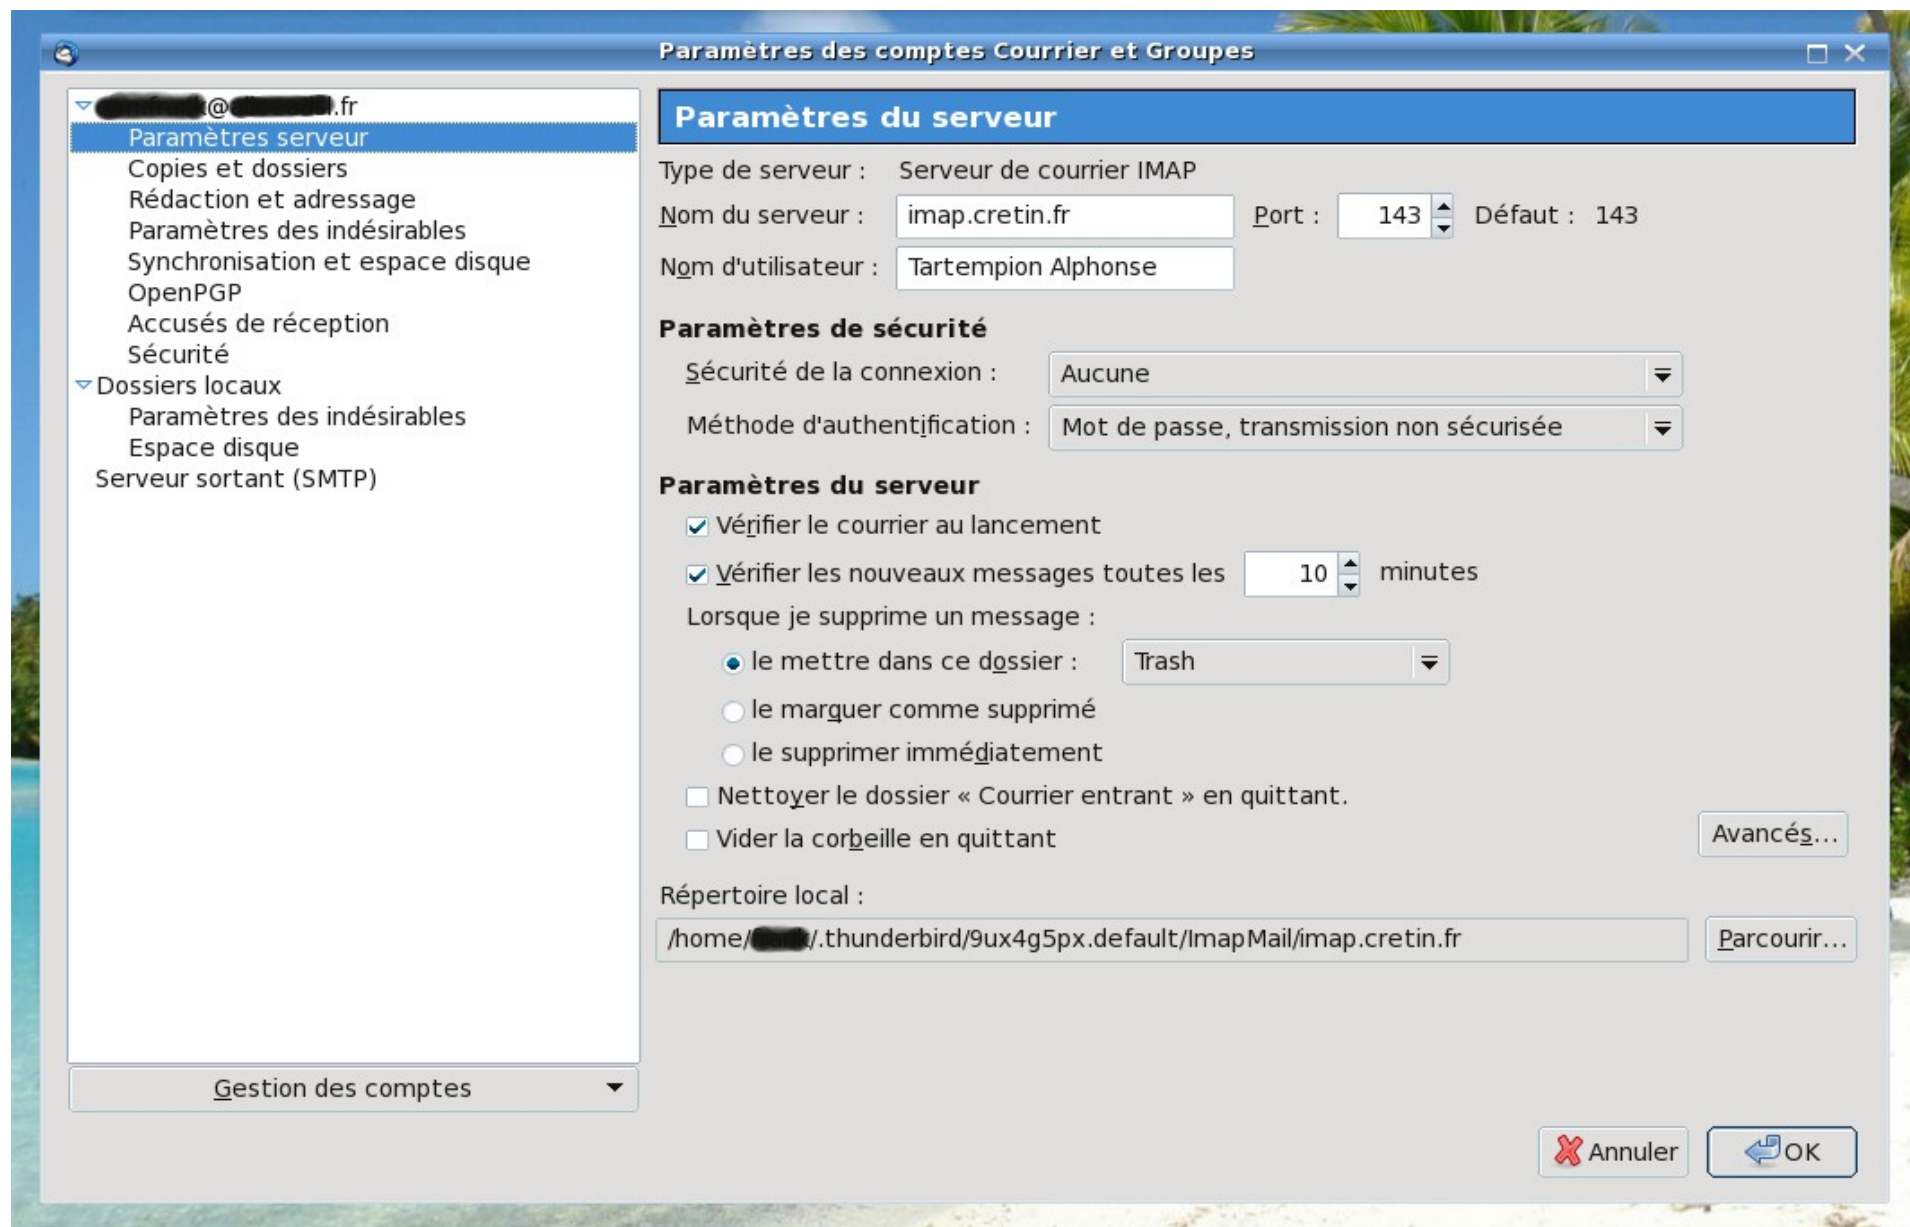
Paramètres des comptes Courrier et Groupes

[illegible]@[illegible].fr
Paramètres serveur
Copies et dossiers
Rédaction et adressage
Paramètres des indésirables
Synchronisation et espace disque
OpenPGP
Accusés de réception
Sécurité
Dossiers locaux
Paramètres des indésirables
Espace disque
Serveur sortant (SMTP)

Gestion des comptes

Paramètres du serveur

Type de serveur : Serveur de courrier IMAP
Nom du serveur : imap.cretin.fr Port : 143 Défaut : 143
Nom d'utilisateur : Tartempion Alphonse

Paramètres de sécurité
Sécurité de la connexion : Aucune
Méthode d'authentification : Mot de passe, transmission non sécurisée

Paramètres du serveur
Vérifier le courrier au lancement
Vérifier les nouveaux messages toutes les 10 minutes
Lorsque je supprime un message :
le mettre dans ce dossier : Trash
le marquer comme supprimé
le supprimer immédiatement
Nettoyer le dossier « Courrier entrant » en quittant.
Vider la corbeille en quittant
Avancés...

Répertoire local :
/home/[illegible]/.thunderbird/9ux4g5px.default/ImapMail/imap.cretin.fr
Parcourir...

Annuler
OK